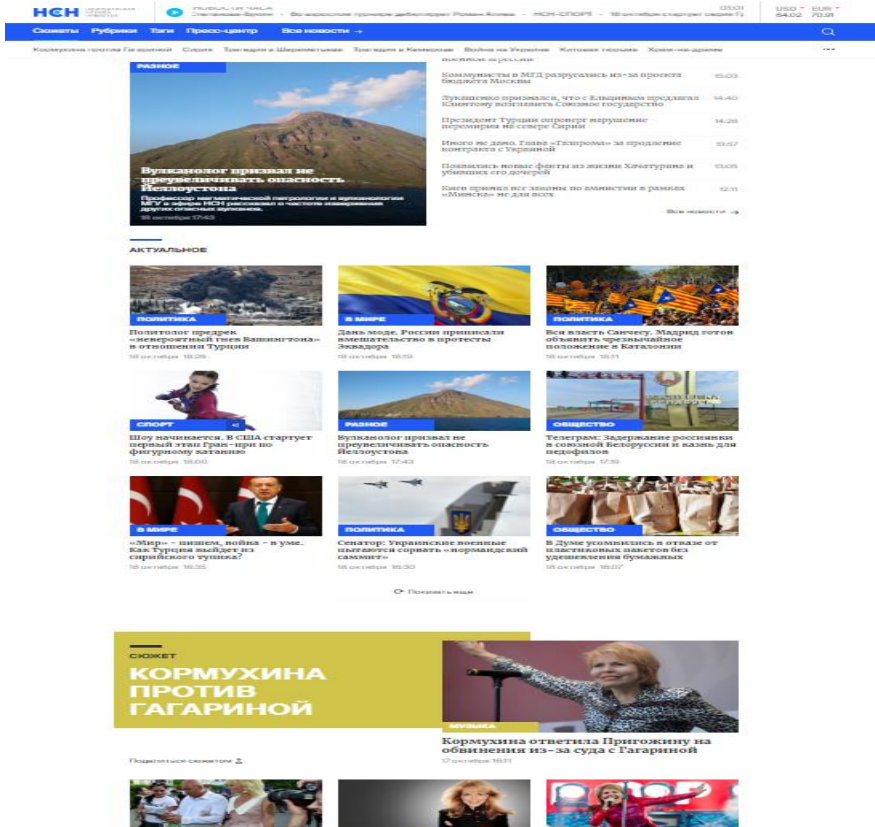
НСН

Сюжеты Рубрики Теги Пресс-центр Все новости →

Кормухина против Гагариной Сирия Трагедия в Шереметьеве Трагедия в Кемерове Война на Украине Котовые сюжеты Хорошие новости

РАЗНОЕ

Вулканолог призвал не преувеличивать опасность Йеллоустона

Профессор магматической петрологии и вулканологии МГУ в эфире НСН рассказал о частоте извержения других опасных вулканов.

18 октября 17:43

Коммунисты и МГД разругались из-за проекта бюджета Москвы 15:03

Лукашенко признался, что с Ельциным предлагал Клинтону возглавить Союзное государство 14:40

Президент Турции опроверг нарушение перемирия на севере Сирии 14:28

Много не дано. Глава «Газпрома» за продление контракта с Украиной 13:57

Появились новые факты из жизни Хачатурина и убивших его дочерей 13:05

Киев принял все законы по амнистии в рамках «Минска» не для всех 12:11

Все новости →

АКТУАЛЬНОЕ

ПОЛИТИКА
Политолог предрек «невероятный гнев Вашингтона» в отношении Турции
18 октября 18:28

В МИРЕ
День моде. России приписали вмешательство в протесты Эквадора
18 октября 18:09

ПОЛИТИКА
Вся власть Санчесу. Мадрид готов объявить чрезвычайное положение в Каталонии
18 октября 18:11

СПОРТ
Шоу начинается. В США стартует первый этап Гран-при по фигурному катанию
18 октября 18:00

РАЗНОЕ
Вулканолог призвал не преувеличивать опасность Йеллоустона
18 октября 17:43

ОБЩЕСТВО
Телеграм: Задержание россиянки в союзной Белоруссии и казнь для педофилов
18 октября 17:59

В МИРЕ
«Мир» – пишем, война – в уме. Как Турция выйдет из сирийского тупика?
18 октября 16:35

ПОЛИТИКА
Сенатор: Украинские военные пытаются сорвать «нормандский саммит»
18 октября 16:30

ОБЩЕСТВО
В Думе усомнились в отказе от пластиковых пакетов без удешевления бумажных
18 октября 16:07

Показать еще

СЮЖЕТ
КОРМУХИНА ПРОТИВ ГАГАРИНОЙ

Подписаться на сюжет

МУЗЫКА
Кормухина ответила Пригожину на обвинения из-за суда с Гагариной
17 октября 16:11